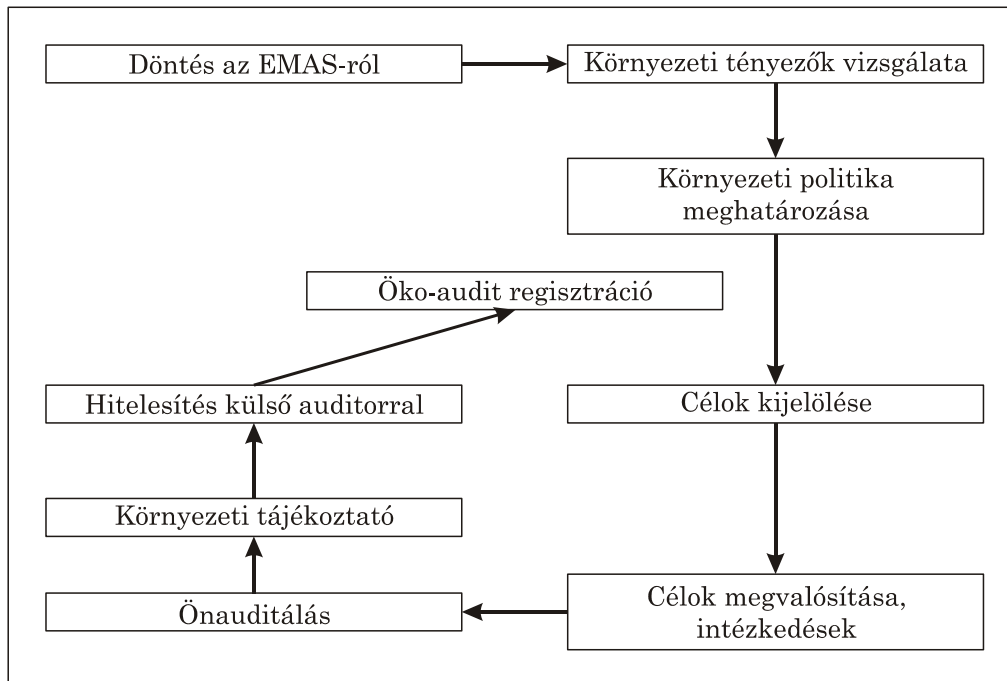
Döntés az EMAS-ról

Környezeti tényezők vizsgálata

Környezeti politika meghatározása

Öko-audit regisztráció

Hitelesítés külső auditorral

Célok kijelölése

Környezeti tájékoztató

Önauditálás

Célok megvalósítása, intézkedések